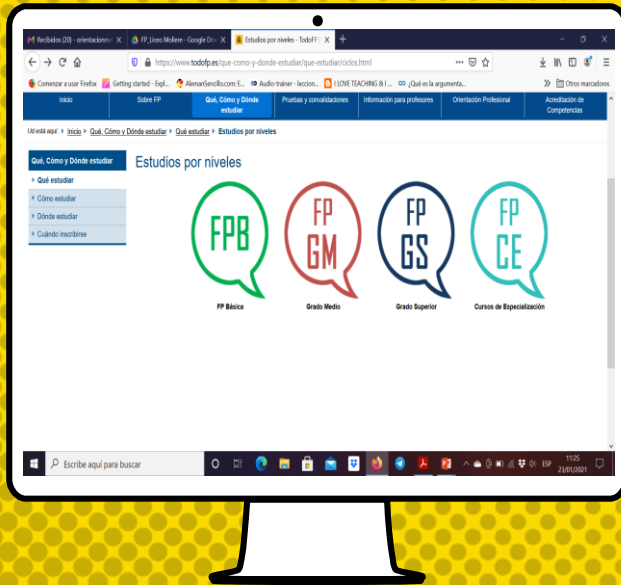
Recibidos (20) - orientaciones | FP_Liceo Moliere - Google Driv | Estudios por niveles - TodoFP | +

https://www.todofp.es/que-como-y-donde-estudiar/que-estudiar/ciclos.html

Comenzar a usar Firefox | Getting started - Expl... | AlemanSencillo.com: E... | Audio-trainer - leccion... | I LOVE TEACHING & I ... | ¿Qué es la argumenta... | Otros marcadores

Inicio | Sobre FP | Qué, Cómo y Dónde estudiar | Pruebas y convalidaciones | Información para profesores | Orientación Profesional | Acreditación de Competencias

Ud está aquí: Inicio > Qué, Cómo y Dónde estudiar > Qué estudiar > Estudios por niveles

Qué, Cómo y Dónde estudiar
Qué estudiar
Cómo estudiar
Dónde estudiar
Cuándo inscribirse

Estudios por niveles

FPB
FP Básica

FP GM
Grado Medio

FP GS
Grado Superior

FP CE
Cursos de Especialización

Escribe aquí para buscar

ESP 11:25 22/01/2021